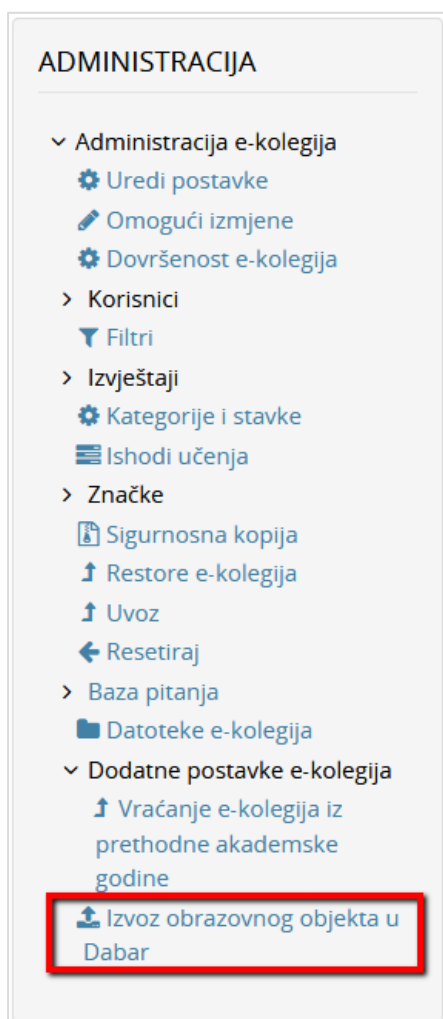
ADMINISTRACIJA

Administracija e-kolegija
Uredi postavke
Omogući izmjene
Dovršenost e-kolegija
Korisnici
Filtri
Izvještaji
Kategorije i stavke
Ishodi učenja
Značke
Sigurnosna kopija
Restore e-kolegija
Uvoz
Resetiraj
Baza pitanja
Datoteke e-kolegija
Dodatne postavke e-kolegija
Vraćanje e-kolegija iz prethodne akademske godine
Izvoz obrazovnog objekta u Dabar